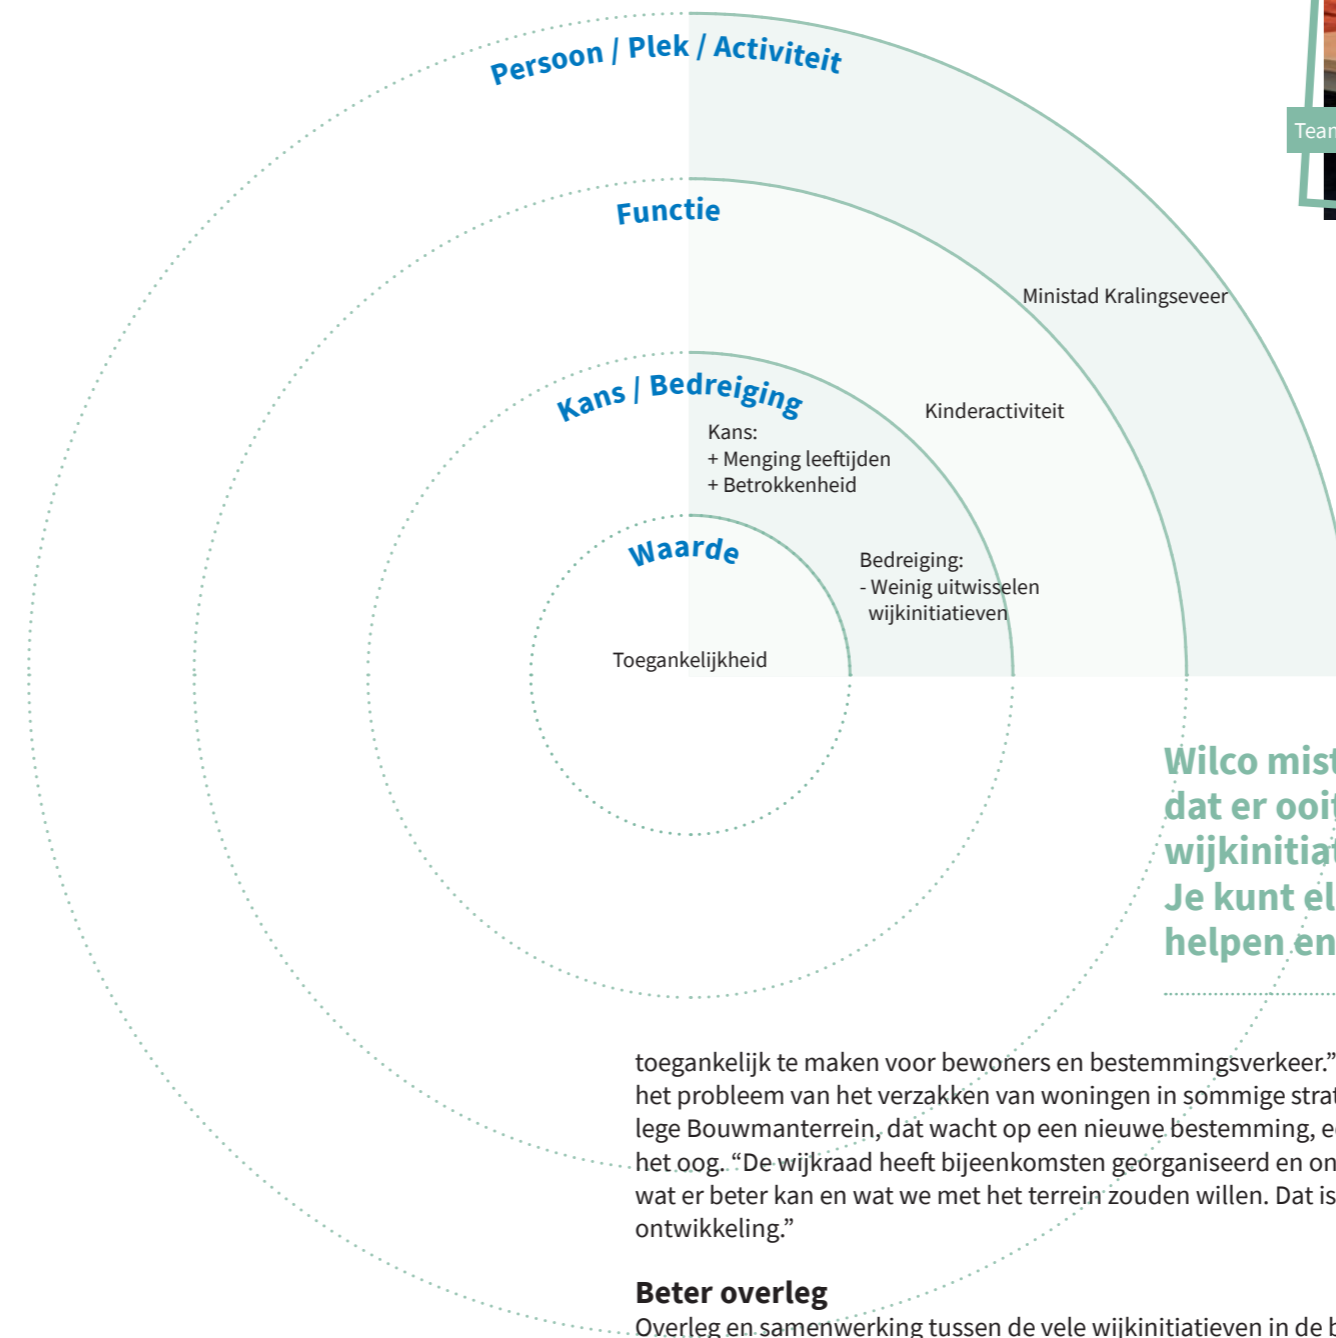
Persoon / Plek / Activiteit

Functie

Kans / Bedreiging

Waarde

Team

Ministad Kralingseveer

Kinderactiviteit

Kans:
+ Menging leeftijden
+ Betrokkenheid

Bedreiging:
- Weinig uitwisselen wijkinitiatieven

Toegankelijkheid

Wilco mist
dat er ooit
wijkinitiat
Je kunt el
helpen en

toegankelijk te maken voor bewoners en bestemmingsverkeer.” het probleem van het verzakken van woningen in sommige strat lege Bouwmanterrein, dat wacht op een nieuwe bestemming, e het oog. “De wijkraad heeft bijeenkomsten georganiseerd en on wat er beter kan en wat we met het terrein zouden willen. Dat is ontwikkeling.”

Beter overleg

Overleg en samenwerking tussen de vele wijkinitiatieven in de b